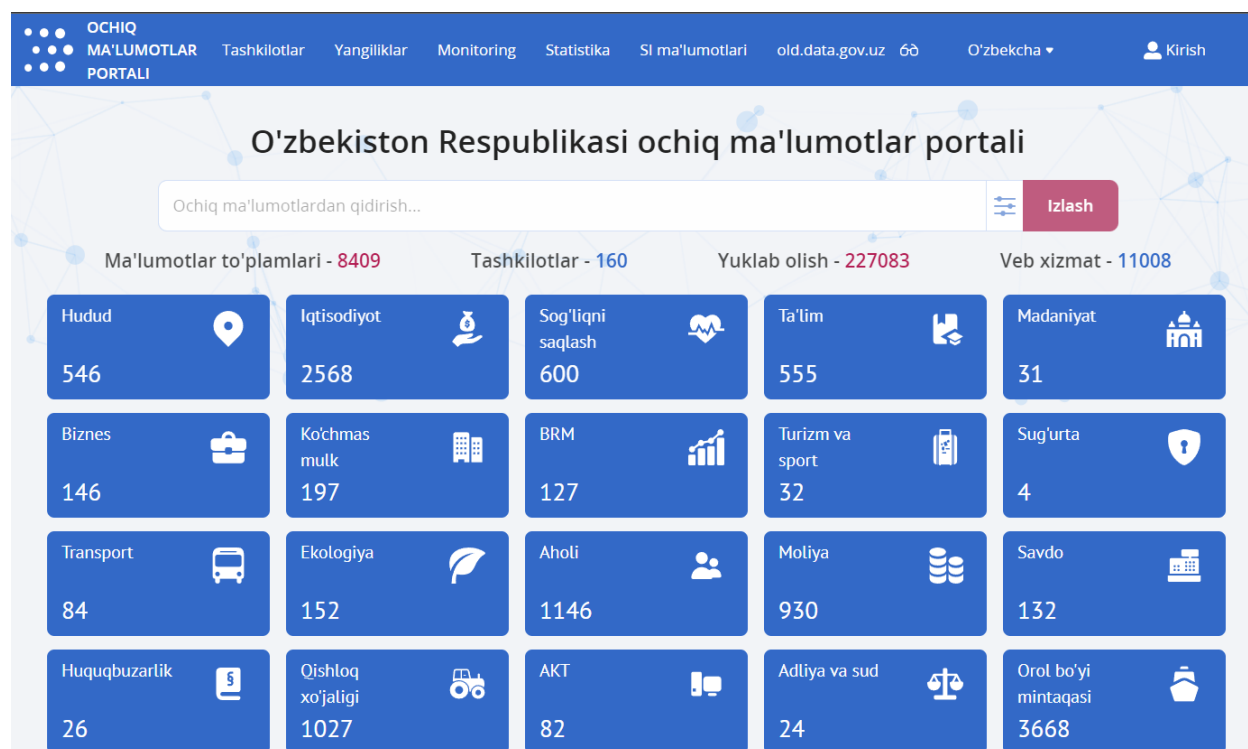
OCHIQ MA'LUMOTLAR PORTALI

Tashkilotlar Yangiliklar Monitoring Statistika SI ma'lumotlari old.data.gov.uz O'zbekcha Kirish

O'zbekiston Respublikasi ochiq ma'lumotlar portali

Ochiq ma'lumotlardan qidirish...

Izlash

Ma'lumotlar to'plamlari - 8409 Tashkilotlar - 160 Yuklab olish - 227083 Veb xizmat - 11008

Hudud 546

Iqtisodiyot 2568

Sog'liqni saqlash 600

Ta'lim 555

Madaniyat 31

Biznes 146

Ko'chmas mulk 197

BRM 127

Turizm va sport 32

Sug'urta 4

Transport 84

Ekologiya 152

Aholi 1146

Moliya 930

Savdo 132

Huquqbuzarlik 26

Qishloq xo'jaligi 1027

AKT 82

Adliya va sud 24

Orol bo'yi mintaqasi 3668